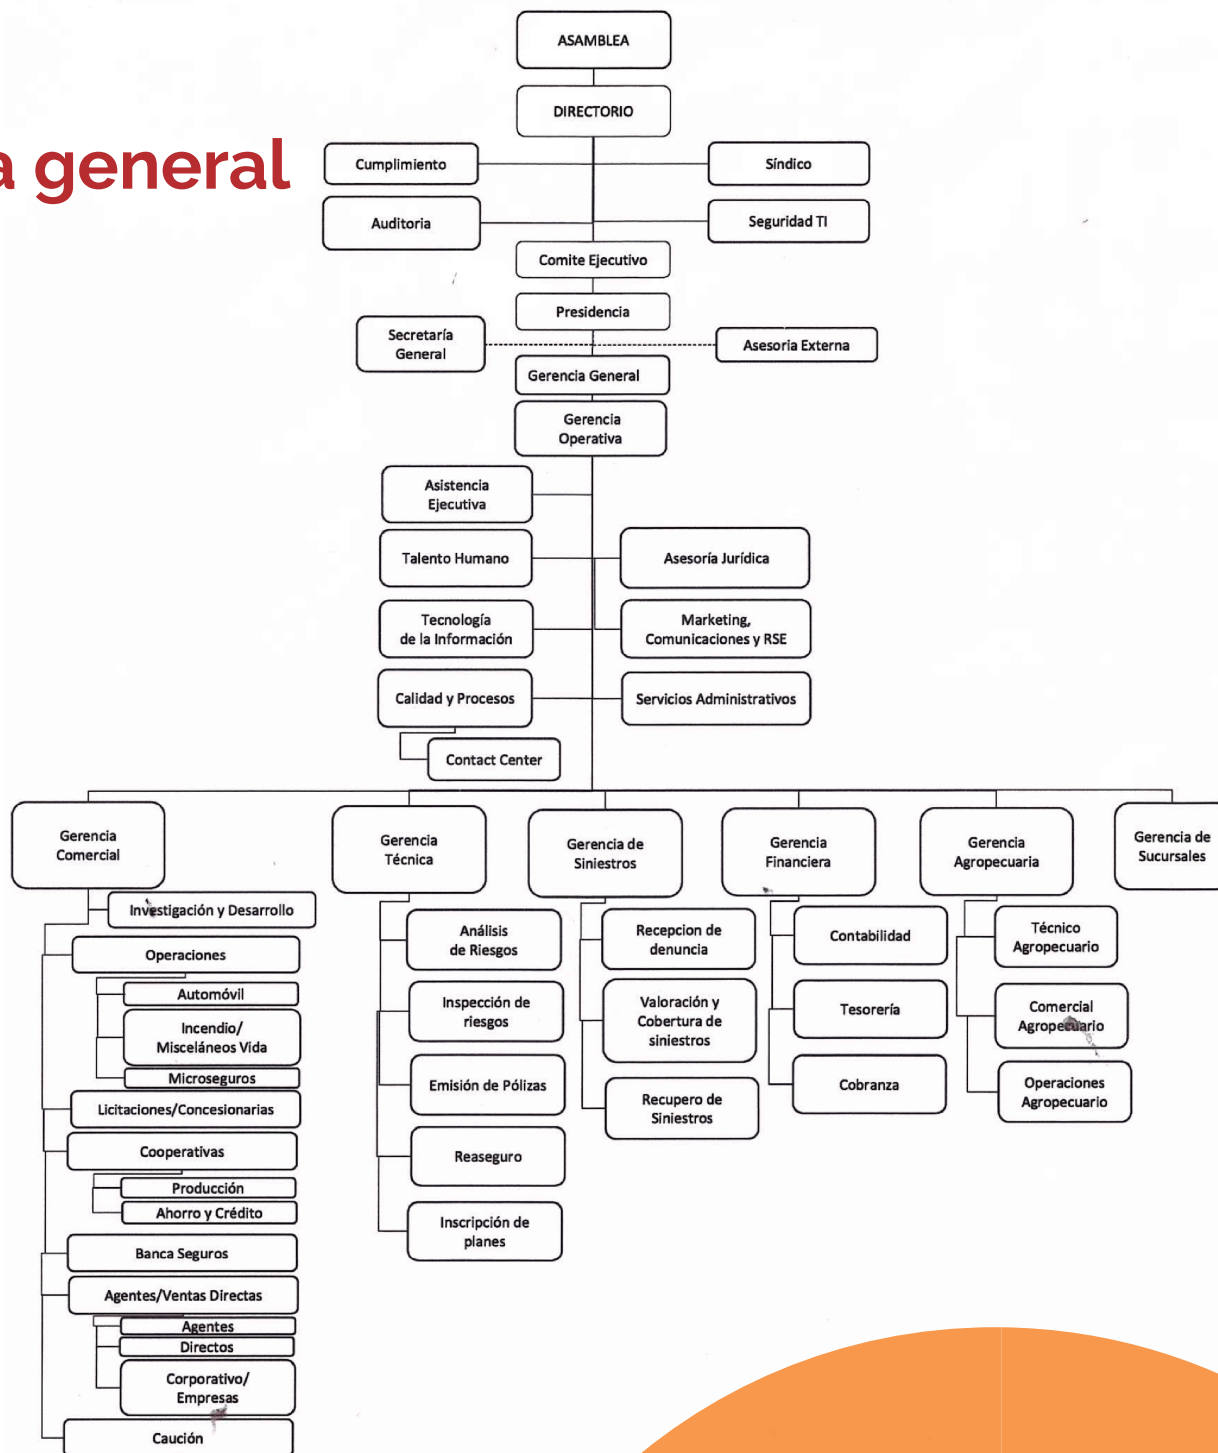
a general

ASAMBLEA

DIRECTORIO

Cumplimiento

Síndico

Auditoria

Seguridad TI

Comite Ejecutivo

Presidencia

Secretaría General

Asesoria Externa

Gerencia General

Gerencia Operativa

Asistencia Ejecutiva

Talento Humano

Asesoría Jurídica

Tecnología de la Información

Marketing, Comunicaciones y RSE

Calidad y Procesos

Servicios Administrativos

Contact Center

Gerencia Comercial

Investigación y Desarrollo

Operaciones

Automóvil

Incendio/ Misceláneos Vida

Microseguros

Licitaciones/Concesionarias

Cooperativas

Producción

Ahorro y Crédito

Banca Seguros

Agentes/Ventas Directas

Agentes

Directos

Corporativo/ Empresas

Caución

Gerencia Técnica

Análisis de Riesgos

Inspección de riesgos

Emisión de Pólizas

Reaseguro

Inscripción de planes

Gerencia de Siniestros

Recepcion de denuncia

Valoración y Cobertura de siniestros

Recupero de Siniestros

Gerencia Financiera

Contabilidad

Tesorería

Cobranza

Gerencia Agropecuaria

Técnico Agropecuario

Comercial Agropecuario

Operaciones Agropecuario

Gerencia de Sucursales